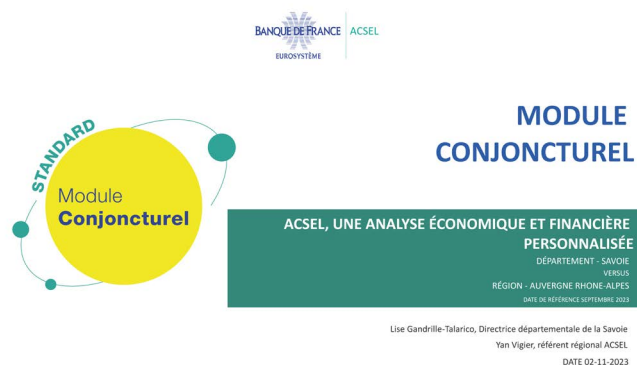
BANQUE DE FRANCE
EUROSYSTÈME
ACSEL

STANDARD
Module
Conjoncturel

MODULE
CONJONCTUREL

ACSEL, UNE ANALYSE ÉCONOMIQUE ET FINANCIÈRE PERSONNALISÉE

DÉPARTEMENT - SAVOIE
VERSUS
RÉGION - AUVERGNE RHONE-ALPES
DATE DE RÉFÉRENCE SEPTEMBRE 2023

Lise Gandrille-Talarico, Directrice départementale de la Savoie
Yan Vigier, référent régional ACSEL
DATE 02-11-2023